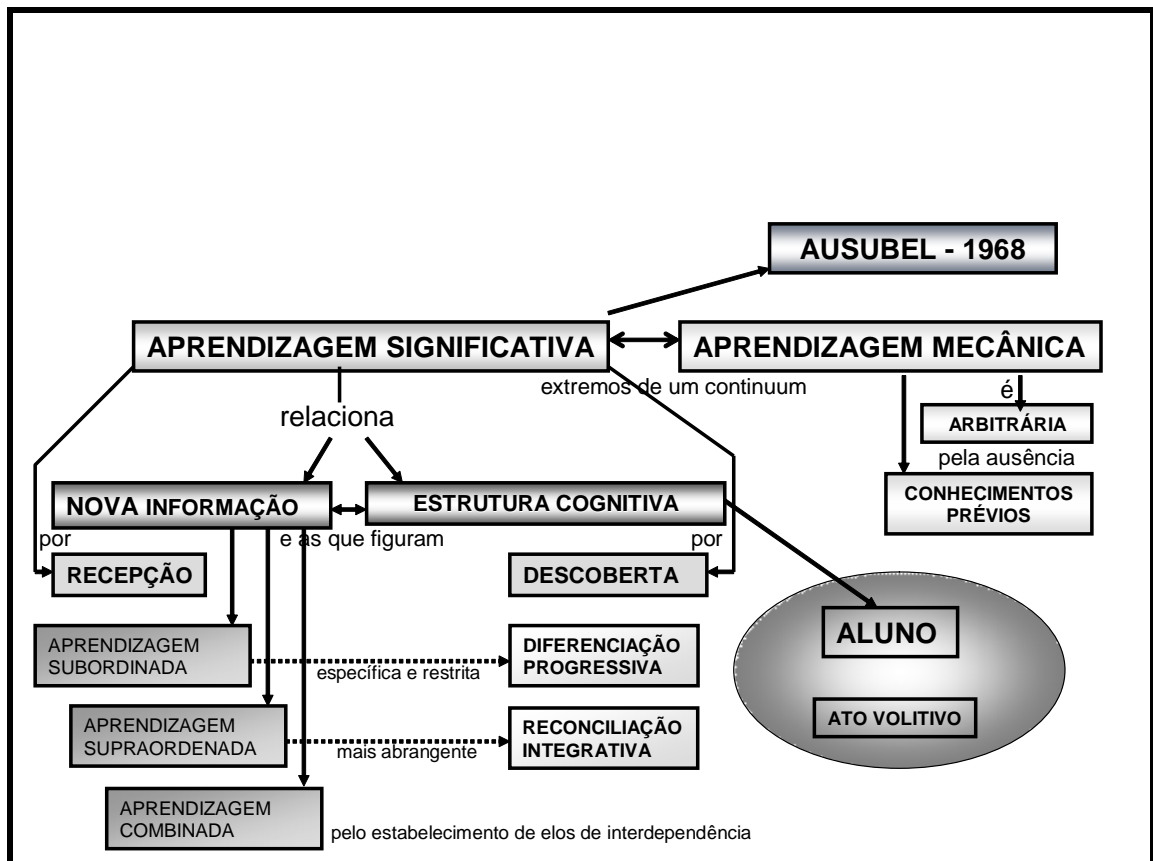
AUSUBEL - 1968

APRENDIZAGEM SIGNIFICATIVA

APRENDIZAGEM MECÂNICA

extremos de um continuum

é

ARBITRÁRIA

pela ausência

CONHECIMENTOS PRÉVIOS

relaciona

NOVA INFORMAÇÃO

ESTRUTURA COGNITIVA

por

e as que figuram

por

RECEPÇÃO

DESCOBERTA

ALUNO

APRENDIZAGEM SUBORDINADA

específica e restrita

DIFERENCIAÇÃO PROGRESSIVA

ATO VOLITIVO

APRENDIZAGEM SUPRAORDENADA

mais abrangente

RECONCILIAÇÃO INTEGRATIVA

APRENDIZAGEM COMBINADA

pelo estabelecimento de elos de interdependência